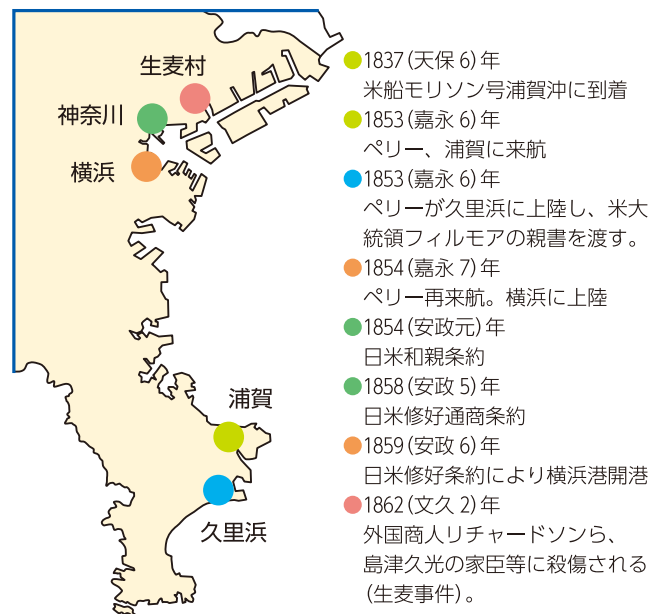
生麦村
神奈川
横浜
浦賀
久里浜

1837（天保 6）年
米船モリソン号浦賀沖に到着

1853（嘉永 6）年
ペリー、浦賀に来航

1853（嘉永 6）年
ペリーが久里浜に上陸し、米大統領フィルモアの親書を渡す。

1854（嘉永 7）年
ペリー再来航。横浜に上陸

1854（安政元）年
日米和親条約

1858（安政 5）年
日米修好通商条約

1859（安政 6）年
日米修好条約により横浜港開港

1862（文久 2）年
外国商人リチャードソンら、島津久光の家臣等に殺傷される（生麦事件）。